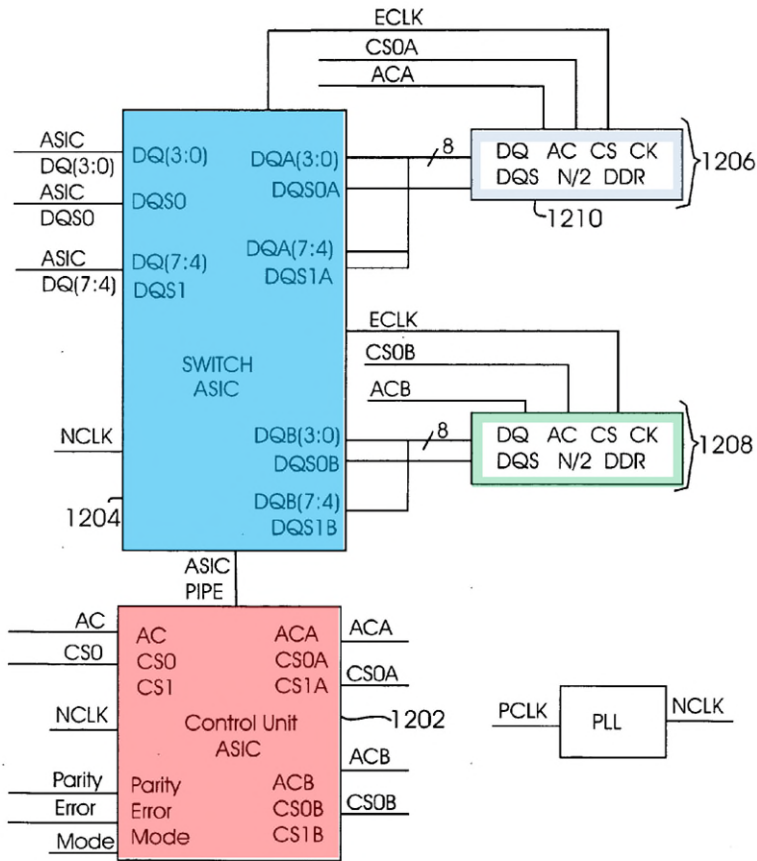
ECLK
CS0A
ACA
ASIC DQ(3:0)
ASIC DQS0
ASIC DQ(7:4)
DQ(3:0)
DQS0
DQ(7:4)
DQS1
DQA(3:0)
DQS0A
DQA(7:4)
DQS1A
8
DQ AC CS CK
DQS N/2 DDR
1206
1210
SWITCH ASIC
ECLK
CS0B
ACB
NCLK
DQB(3:0)
DQS0B
DQB(7:4)
DQS1B
8
DQ AC CS CK
DQS N/2 DDR
1208
1204
ASIC PIPE
AC
CS0
NCLK
Parity
Error
Mode
AC
CS0
CS1
Control Unit ASIC
Parity
Error
Mode
ACA
CS0A
CS1A
ACB
CS0B
CS1B
ACA
CS0A
1202
ACB
CS0B
PCLK
PLL
NCLK